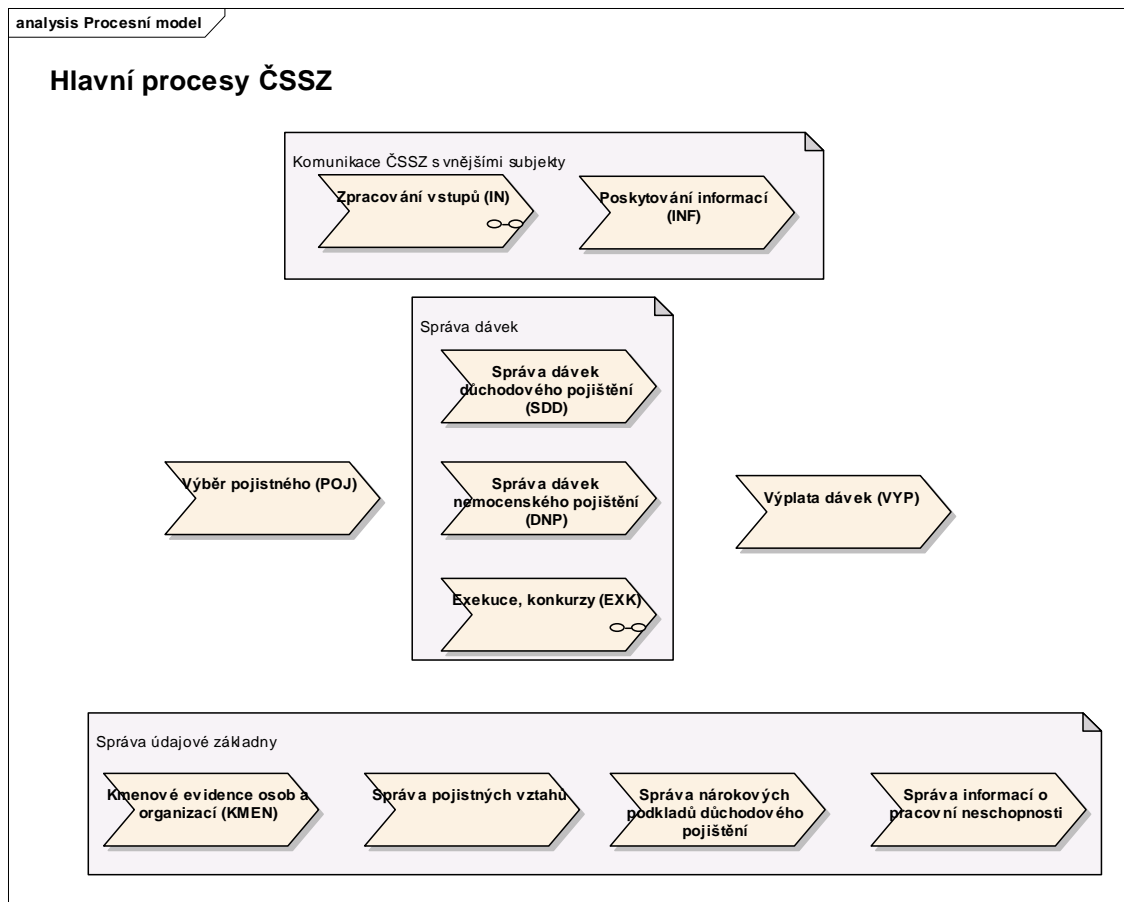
analysis Procesní model

Hlavní procesy ČSSZ

Komunikace ČSSZ s vnějšími subjekty

Zpracování vstupů (IN)

Poskytování informací (INF)

Správa dávek

Správa dávek důchodového pojištění (SDD)

Výběr pojistného (POJ)

Správa dávek nemocenského pojištění (DNP)

Výplata dávek (VYP)

Exekuce, konkurzy (EXK)

Správa údajové základny

Kmenové evidence osob a organizací (KMEN)

Správa pojistných vztahů

Správa nárokových podkladů důchodového pojištění

Správa informací o pracovní neschopnosti